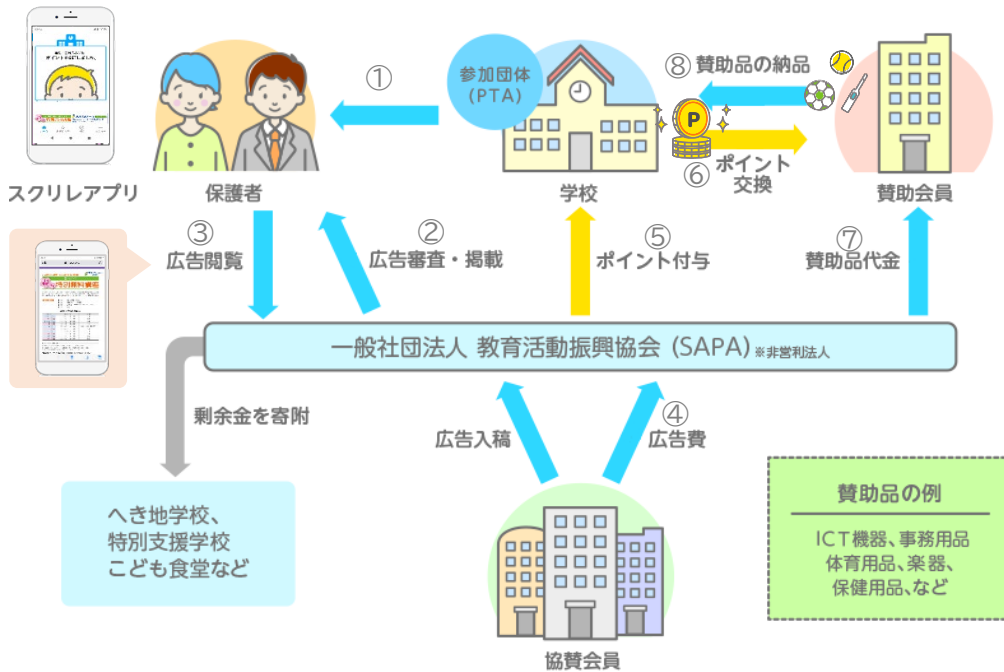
スクリレアプリ

保護者

①

参加団体
(PTA)

学校

⑧ 賛助品の納品

P

⑥ ポイント
交換

賛助会員

③
広告閲覧

②
広告審査・掲載

⑤
ポイント付与

⑦
賛助品代金

一般社団法人 教育活動振興協会 (SAPA) ※非営利法人

剰余金を寄附

広告入稿

④
広告費

へき地学校、
特別支援学校
こども食堂など

協賛会員

賛助品の例

ICT機器、事務用品
体育用品、楽器、
保健用品、など